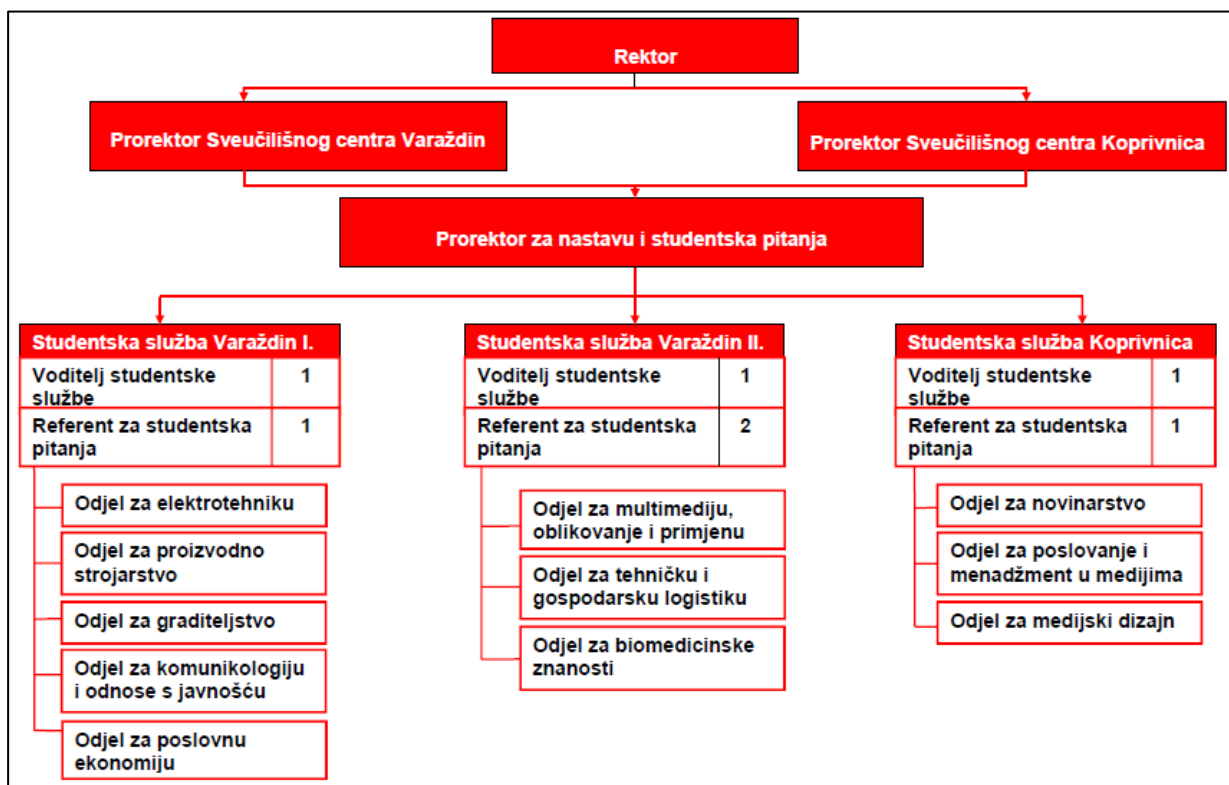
Rektor

Prorektor Sveučilišnog centra Varaždin

Prorektor Sveučilišnog centra Koprivnica

Prorektor za nastavu i studentska pitanja

| Studentska služba Varaždin I. | |
|---|---|
| Voditelj studentske službe | 1 |
| Referent za studentska pitanja | 1 |

Odjel za elektrotehniku

Odjel za proizvodno strojarstvo

Odjel za graditeljstvo

Odjel za komunikologiju i odnose s javnošću

Odjel za poslovnu ekonomiju

| Studentska služba Varaždin II. | |
|---|---|
| Voditelj studentske službe | 1 |
| Referent za studentska pitanja | 2 |

Odjel za multimediju, oblikovanje i primjenu

Odjel za tehničku i gospodarsku logistiku

Odjel za biomedicinske znanosti

| Studentska služba Koprivnica | |
|---|---|
| Voditelj studentske službe | 1 |
| Referent za studentska pitanja | 1 |

Odjel za novinarstvo

Odjel za poslovanje i menadžment u medijima

Odjel za medijski dizajn